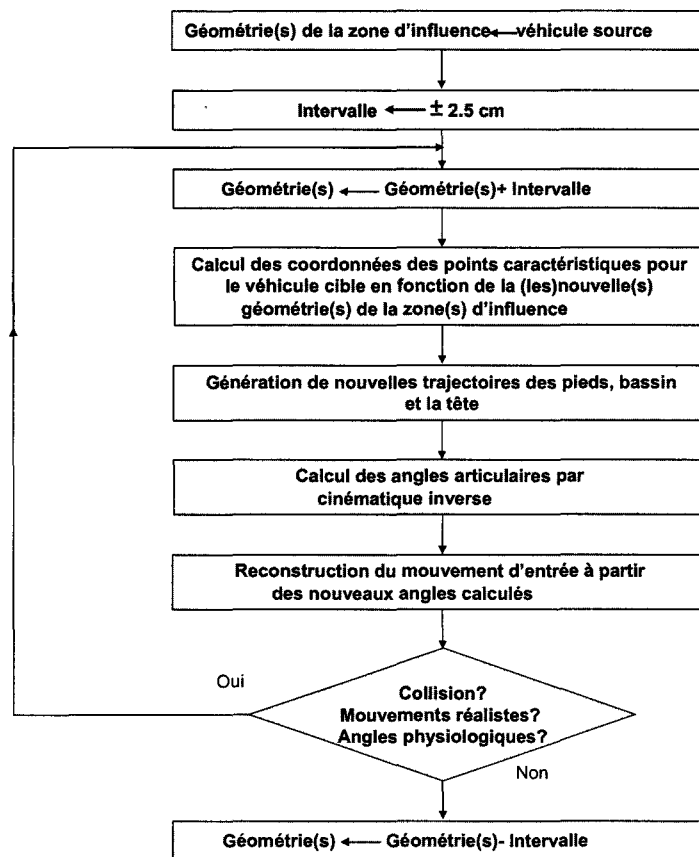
Géométrie(s) de la zone d'influence ← véhicule source

Intervalle ← ± 2.5 cm

Géométrie(s) ← Géométrie(s)+ Intervalle

Calcul des coordonnées des points caractéristiques pour le véhicule cible en fonction de la (les)nouvelle(s) géométrie(s) de la zone(s) d'influence

Génération de nouvelles trajectoires des pieds, bassin et la tête

Calcul des angles articulaires par cinématique inverse

Reconstruction du mouvement d'entrée à partir des nouveaux angles calculés

Oui

Collision?
Mouvements réalistes?
Angles physiologiques?

Non

Géométrie(s) ← Géométrie(s)- Intervalle